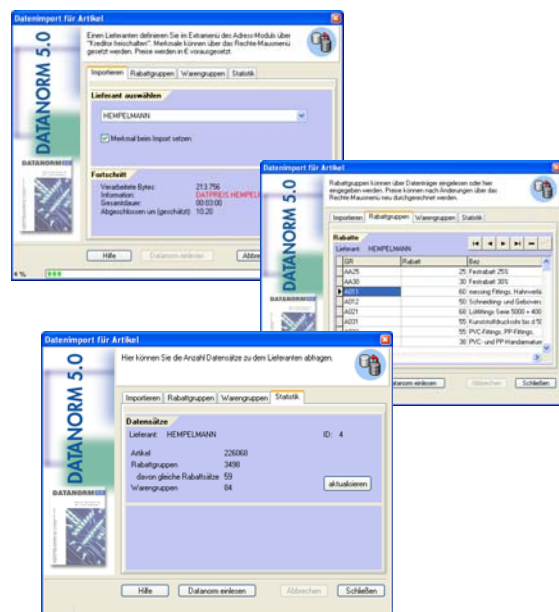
Datenimport für Artikel

DATANORM 5.0

Einen Lieferanten definieren Sie in Extranemü des Adress-Modul über "Kreditor freischalten". Merkmale können über das Rechte-Mausmenü gesetzt werden. Preise werden in € vorausgesetzt.

Importieren | Rabattgruppen | Warengruppen | Statistik

Lieferant auswählen

HEMPELMANN

Merkmal beim Import setzen

Fortschritt

Verarbeitete Bytes: 213.756
Information: DATPREIS HEMPEL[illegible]
Gesamtdauer: 00:03:00
Abgeschlossen um (geschätzt): 10:20

Hilfe | Datanorm einlesen | Abbre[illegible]

4 %

DATANORM

Datenimport für Artikel

DATANORM 5.0

Rabattgruppen können über Dateiträger eingelesen oder hier eingegeben werden. Preise können nach Änderungen über das Rechte-Mausmenü neu durchgerechnet werden.

Importieren | Rabattgruppen | Warengruppen | Statistik

Rabatte

Lieferant: HEMPELMANN

| GR | Rabatt | Bez |
|---|---|---|
| AA25 | 25 | Festrabatt 25% |
| AA30 | 30 | Festrabatt 30% |
| A001 | 60 | messing Fittings, Hahnverlä |
| A012 | 50 | Schneidring- und Gebogen |
| A021 | 60 | Lötfittings Serie 5000 + 400 |
| A031 | 55 | Kunststoffdruckrohr b.d 50 |
| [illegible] | 55 | PVC-Fittings, PP-Fittings |
| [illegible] | 35 | PVC- und PP-Handarmatur |

atanorm einlesen | Abbrechen | Schließen

Datenimport für Artikel

DATANORM 5.0

Hier können Sie die Anzahl Datensätze zu dem Lieferanten abfragen.

Importieren | Rabattgruppen | Warengruppen | Statistik

Datensätze

Lieferant: HEMPELMANN    ID: 4

Artikel 226068
Rabattgruppen 3498
davon gleiche Rabattsätze 59
Warengruppen 84

aktualisieren

DATANORM

Hilfe | Datanorm einlesen | Abbrechen | Schließen